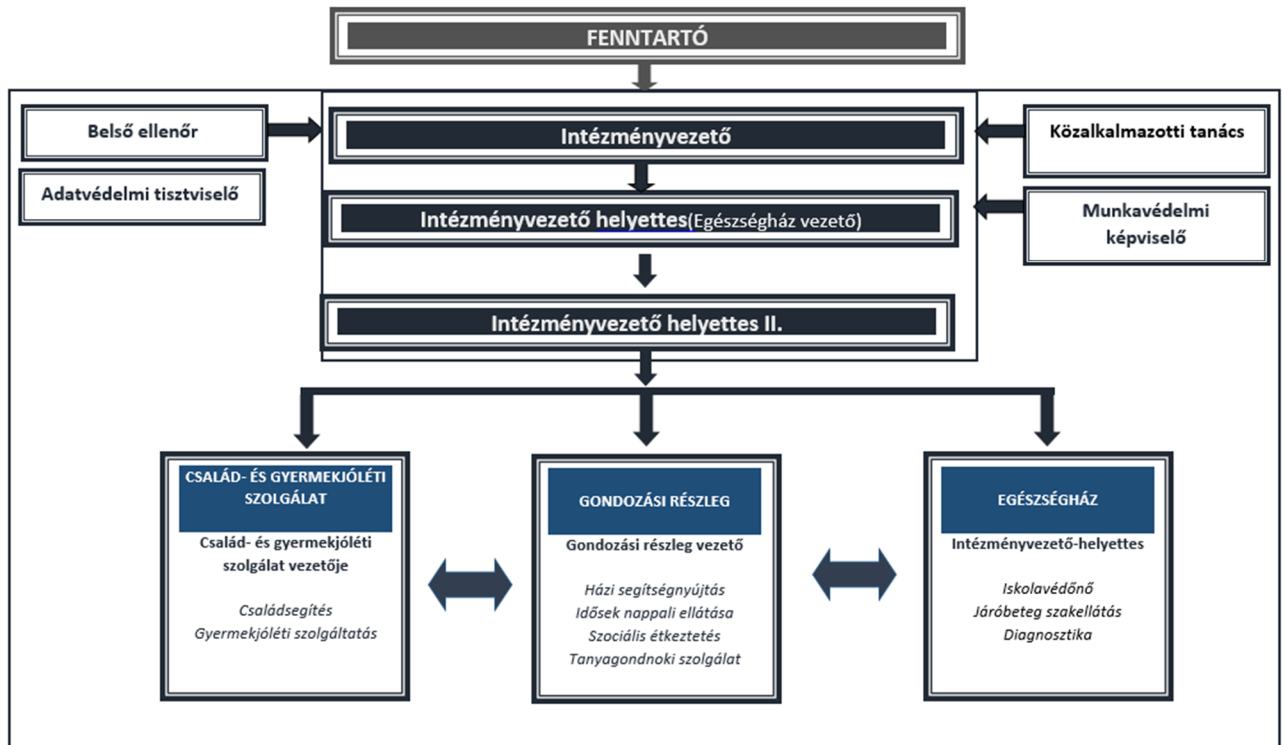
FENNTARTÓ

Belső ellenőr

Adatvédelmi tisztviselő

Intézményvezető

Közalkalmazotti tanács

Intézményvezető helyettes(Egészségház vezető)

Munkavédelmi képviselő

Intézményvezető helyettes II.

CSALÁD- ÉS GYERMEKJÓLÉTI SZOLGÁLAT

Család- és gyermekjóléti szolgálat vezetője

Családsegítés
Gyermekjóléti szolgáltatás

GONDOZÁSI RÉSZLEG

Gondozási részleg vezető

Házi segítségnyújtás
Idősek nappali ellátása
Szociális étkeztetés
Tanyagondnoki szolgálat

EGÉSZSÉGHÁZ

Intézményvezető-helyettes

Iskolavédőnő
Járóbeteg szakellátás
Diagnosztika